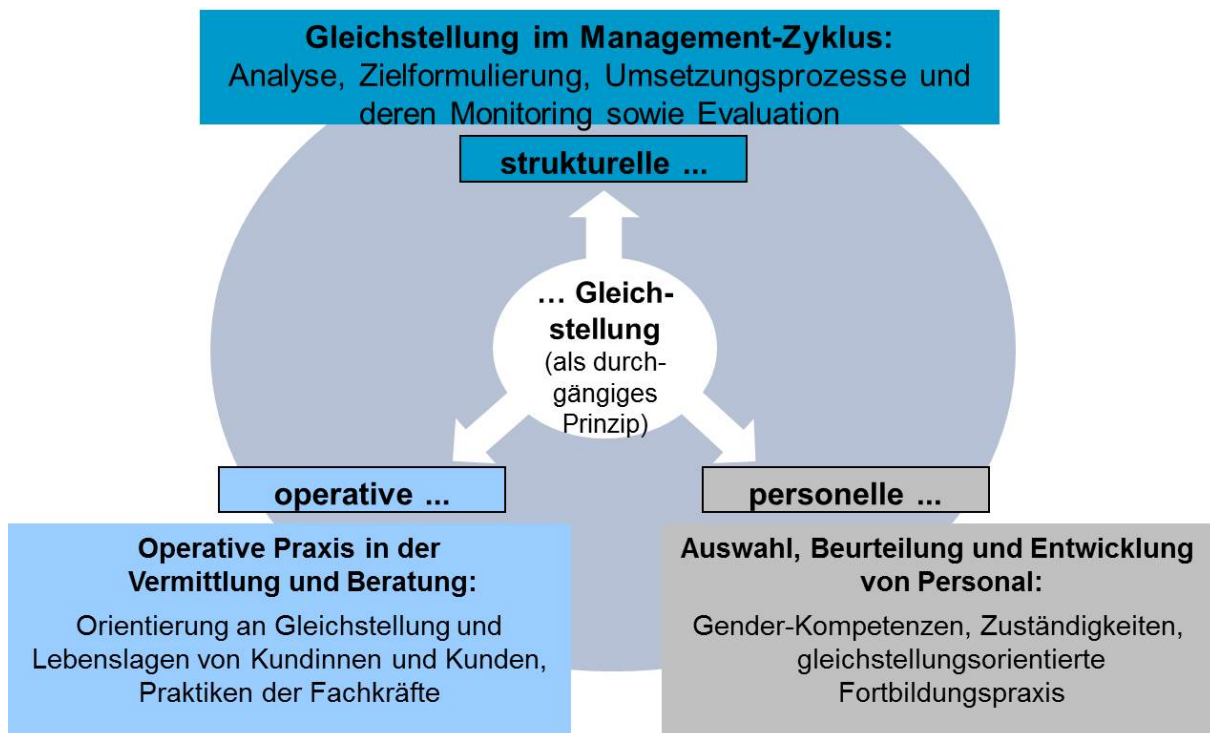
**Gleichstellung im Management-Zyklus:**
Analyse, Zielformulierung, Umsetzungsprozesse und deren Monitoring sowie Evaluation

strukturelle ...

… Gleichstellung
(als durchgängiges Prinzip)

operative ...

personelle ...

**Operative Praxis in der Vermittlung und Beratung:**
Orientierung an Gleichstellung und Lebenslagen von Kundinnen und Kunden, Praktiken der Fachkräfte

**Auswahl, Beurteilung und Entwicklung von Personal:**
Gender-Kompetenzen, Zuständigkeiten, gleichstellungsorientierte Fortbildungspraxis